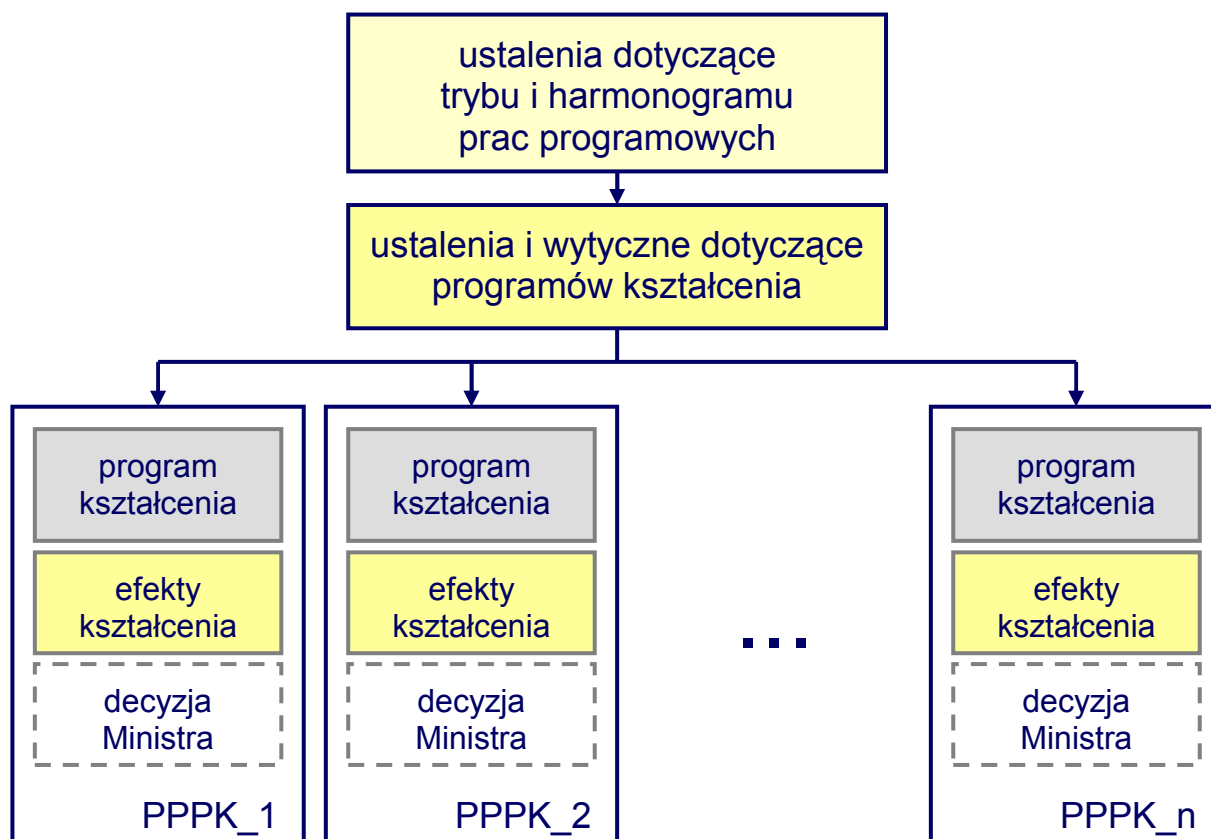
ustalenia dotyczące trybu i harmonogramu prac programowych

ustalenia i wytyczne dotyczące programów kształcenia

program kształcenia

efekty kształcenia

decyzja Ministra

PPPK_1

program kształcenia

efekty kształcenia

decyzja Ministra

PPPK_2

...

program kształcenia

efekty kształcenia

decyzja Ministra

PPPK_n